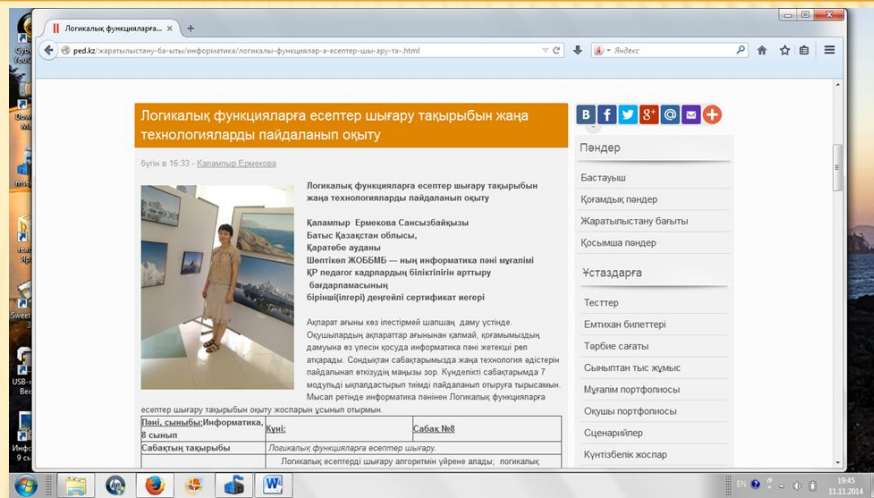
Логикалық функцияларға... ×

ped.kz/жаратылыстану-ба-ыты/информатика/логикалы-функциялар-а-есептер-шы-ару-та-.html

Яндекс

Логикалық функцияларға есептер шығару тақырыбын жаңа технологияларды пайдаланып оқыту

бүгін в 16:33 - Қалампыр Ермекова

Логикалық функцияларға есептер шығару тақырыбын жаңа технологияларды пайдаланып оқыту

Қалампыр Ермекова Сансызбайқызы
Батыс Қазақстан облысы,
Қаратөбе ауданы
Шөптікөл ЖОББМБ — ның информатика пәні мұғалімі
ҚР педагог кадрлардың біліктілігін арттыру бағдарламасының
бірінші(ілгері) деңгейлі сертификат иегері

Ақпарат ағыны көз ілестірмей шапшаң даму үстінде. Оқушылардың ақпараттар ағынынан қалмай, қоғамымыздың дамуына өз үлесін қосуда информатика пәні жетекші рөл атқарады. Сондықтан сабақтарымызда жаңа технология әдістерін пайдаланып өткізудің маңызы зор. Күнделікті сабақтарымда 7 модульді ықпалдастырып тиімді пайдаланып отыруға тырысамын. Мысал ретінде информатика пәнінен Логикалық функцияларға есептер шығару тақырыбын оқыту жоспарын ұсынып отырмын.

| Пәні, сыныбы:Информатика, 8 сынып | Күні: | Сабақ №8 |
|---|---|---|
| Сабақтың тақырыбы | Логикалық функцияларға есептер шығару. | |
| | Логикалық есептерді шығару алгоритмін үйрене алады; логикалық | |

Пәндер
Бастауыш
Қоғамдық пәндер
Жаратылыстану бағыты
Қосымша пәндер

Ұстаздарға
Тесттер
Емтихан билеттері
Тәрбие сағаты
Сыныптан тыс жұмыс
Мұғалім портфолиосы
Оқушы портфолиосы
Сценарийлер
Күнтізбелік жоспар

EN 19:45 11.11.2014